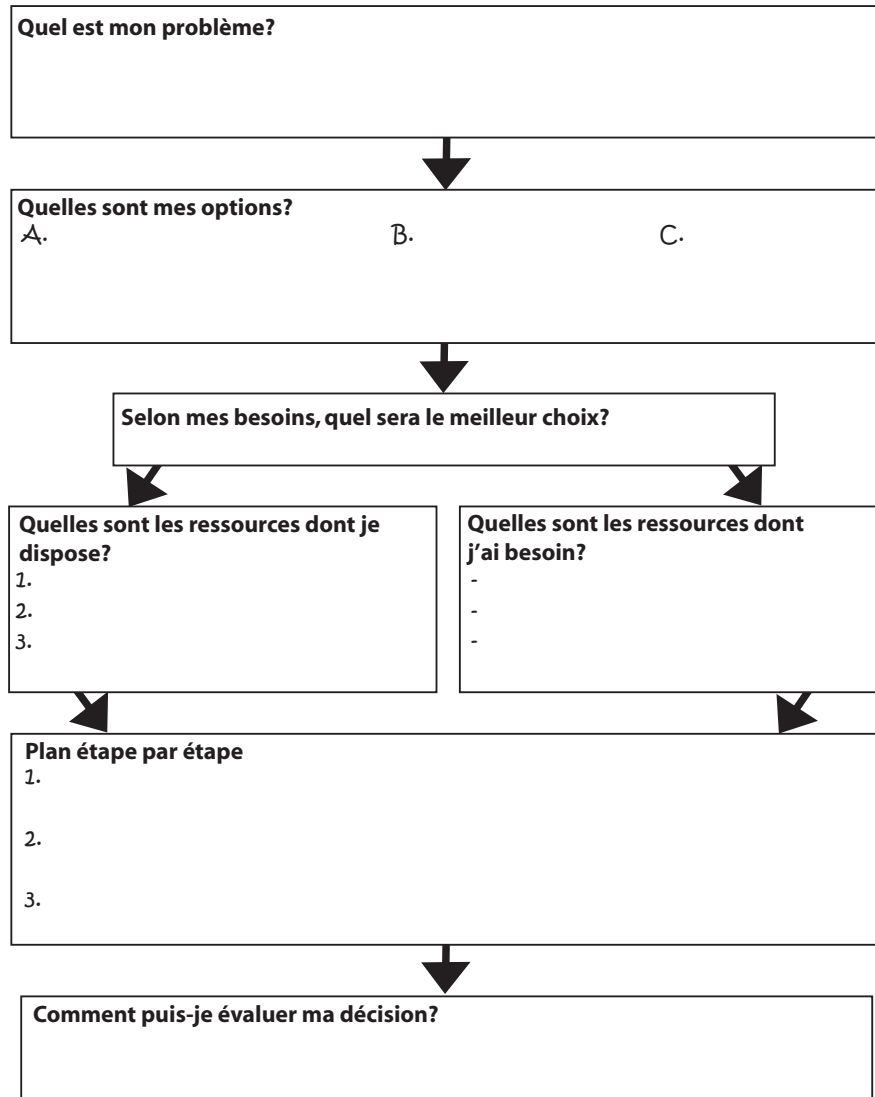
**Quel est mon problème?**

**Quelles sont mes options?**
A. B. C.

**Selon mes besoins, quel sera le meilleur choix?**

**Quelles sont les ressources dont je dispose?**
1.
2.
3.

**Quelles sont les ressources dont j'ai besoin?**
-
-
-

**Plan étape par étape**
1.

2.

3.

**Comment puis-je évaluer ma décision?**